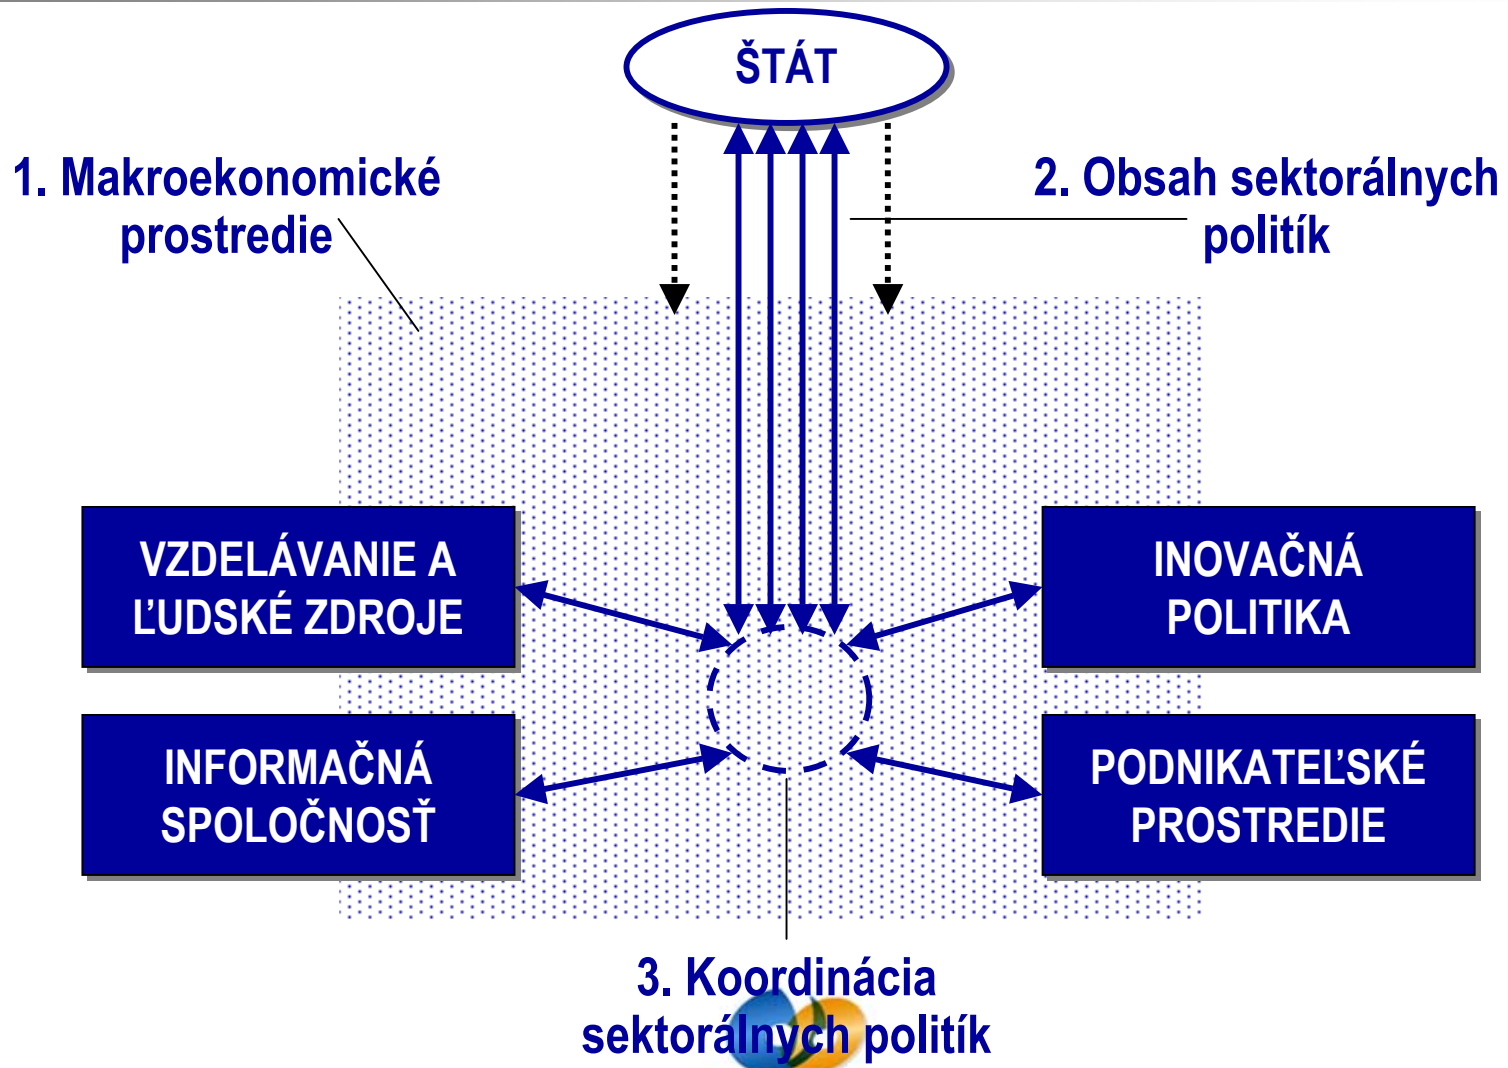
ŠTÁT

1. Makroekonomické prostredie

2. Obsah sektorálnych politík

VZDELÁVANIE A ĽUDSKÉ ZDROJE

INOVAČNÁ POLITIKA

INFORMAČNÁ SPOLOČNOSŤ

PODNIKATEĽSKÉ PROSTREDIE

3. Koordinácia sektorálnych politík